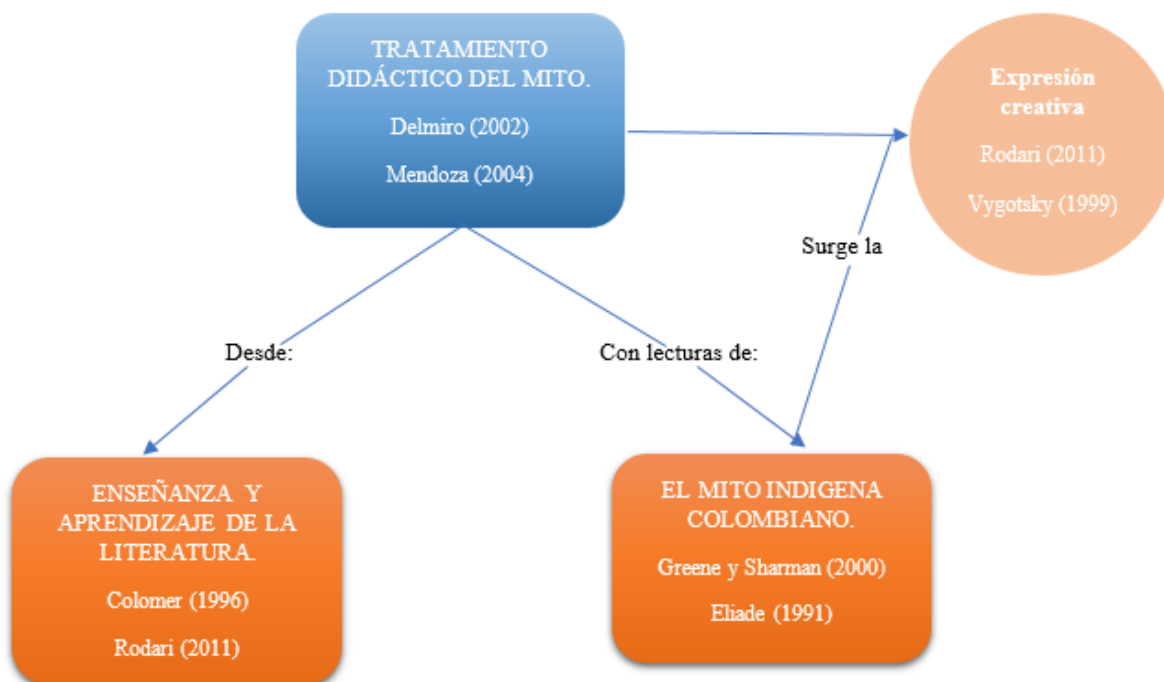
TRATAMIENTO DIDÁCTICO DEL MITO.

Delmiro (2002)

Mendoza (2004)

Expresión creativa

Rodari (2011)

Vygotsky (1999)

Surge la

Desde:

Con lecturas de:

ENSEÑANZA Y APRENDIZAJE DE LA LITERATURA.

Colomer (1996)

Rodari (2011)

EL MITO INDIGENA COLOMBIANO.

Greene y Sharman (2000)

Eliade (1991)